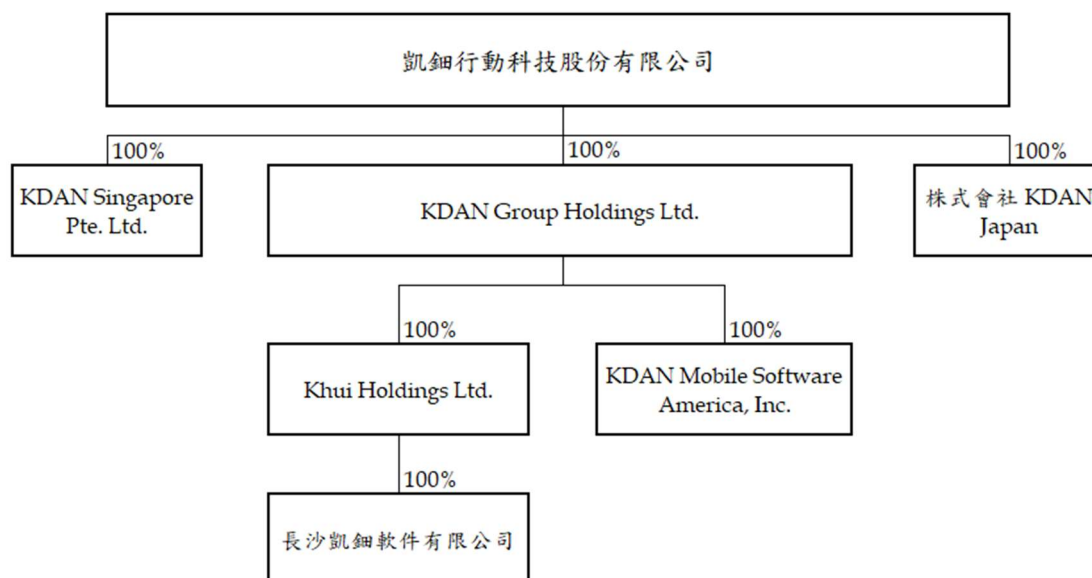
凱鈿行動科技股份有限公司

100%

KDAN Singapore Pte. Ltd.

100%

KDAN Group Holdings Ltd.

100%

株式會社 KDAN Japan

100%

Khui Holdings Ltd.

100%

KDAN Mobile Software America, Inc.

100%

長沙凱鈿軟件有限公司